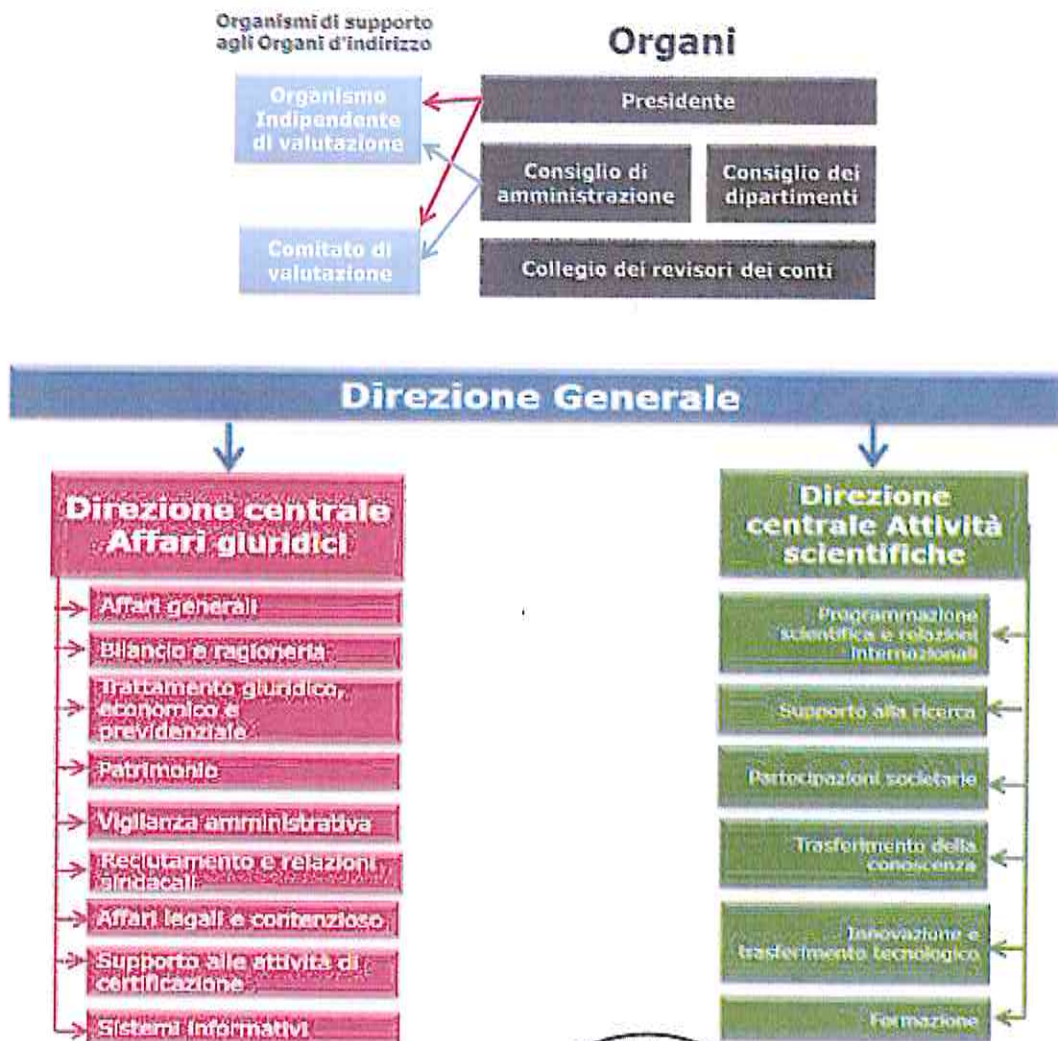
Organismi di supporto agli Organi d'indirizzo

Organi

Organismo Indipendente di valutazione

Presidente

Consiglio di amministrazione

Consiglio dei dipartimenti

Comitato di valutazione

Collegio dei revisori dei conti

Direzione Generale

Direzione centrale Affari giuridici

Affari generali

Bilancio e ragioneria

Trattamento giuridico, economico e previdenziale

Patrimonio

Vigilanza amministrativa

Reclutamento e relazioni sindacali

Affari legali e contenzioso

Supporto alle attività di certificazione

Sistemi informativi

Direzione centrale Attività scientifiche

Programmazione scientifica e relazioni internazionali

Supporto alla ricerca

Partecipazioni societarie

Trasferimento della conoscenza

Innovazione e trasferimento tecnologico

Formazione